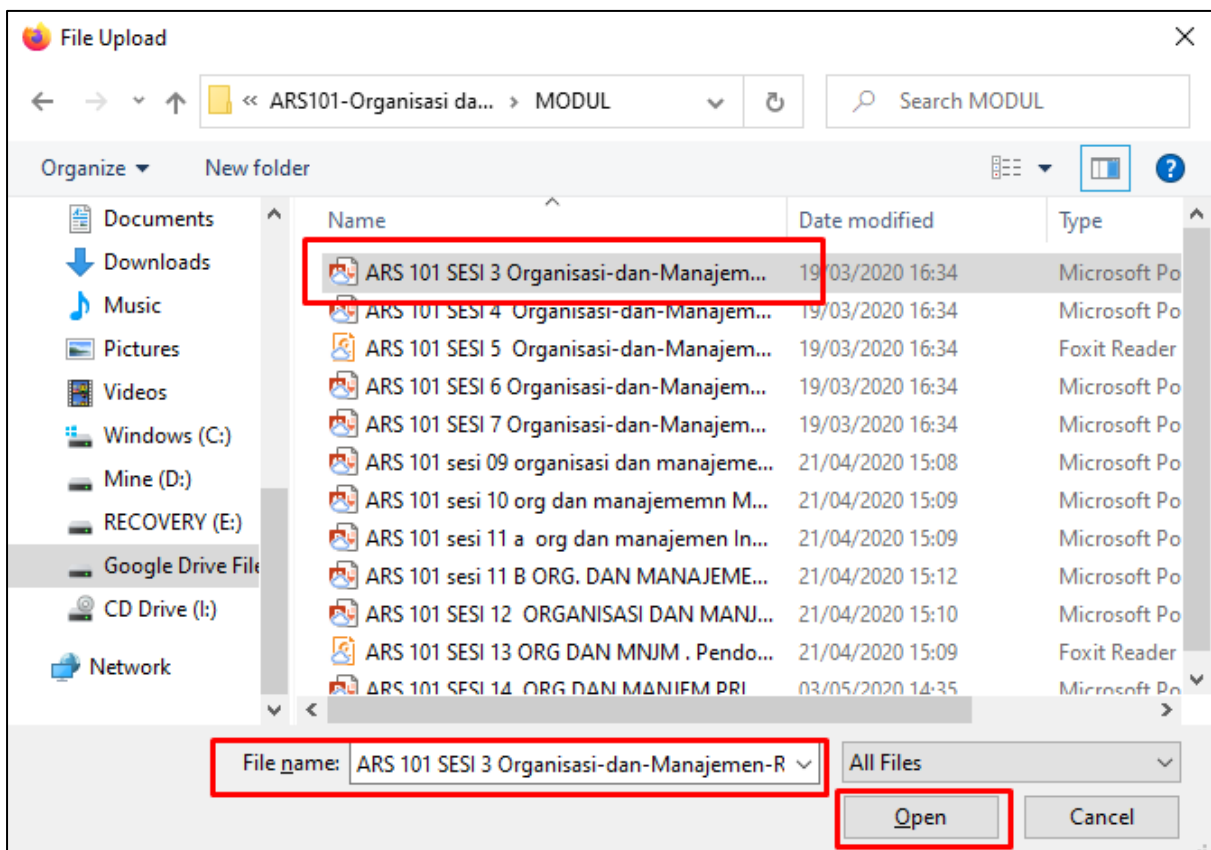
File Upload

« ARS101-Organisasi da... › MODUL

Search MODUL

Organize ▾ New folder

Documents
Downloads
Music
Pictures
Videos
Windows (C:)
Mine (D:)
RECOVERY (E:)
Google Drive File
CD Drive (I:)
Network

| Name | Date modified | Type |
|---|---|---|
| ARS 101 SESI 3 Organisasi-dan-Manajem... | 19/03/2020 16:34 | Microsoft Po |
| ARS 101 SESI 4 Organisasi-dan-Manajem... | 19/03/2020 16:34 | Microsoft Po |
| ARS 101 SESI 5 Organisasi-dan-Manajem... | 19/03/2020 16:34 | Foxit Reader |
| ARS 101 SESI 6 Organisasi-dan-Manajem... | 19/03/2020 16:34 | Microsoft Po |
| ARS 101 SESI 7 Organisasi-dan-Manajem... | 19/03/2020 16:34 | Microsoft Po |
| ARS 101 sesi 09 organisasi dan manajeme... | 21/04/2020 15:08 | Microsoft Po |
| ARS 101 sesi 10 org dan manajememn M... | 21/04/2020 15:09 | Microsoft Po |
| ARS 101 sesi 11 a org dan manajemen In... | 21/04/2020 15:09 | Microsoft Po |
| ARS 101 sesi 11 B ORG. DAN MANAJEME... | 21/04/2020 15:12 | Microsoft Po |
| ARS 101 SESI 12 ORGANISASI DAN MANJ... | 21/04/2020 15:10 | Microsoft Po |
| ARS 101 SESI 13 ORG DAN MNJM . Pendo... | 21/04/2020 15:09 | Foxit Reader |
| ARS 101 SESI 14 ORG DAN MANJEM PRI | 03/05/2020 14:35 | Microsoft Po |

File name: ARS 101 SESI 3 Organisasi-dan-Manajemen-R

All Files

Open Cancel